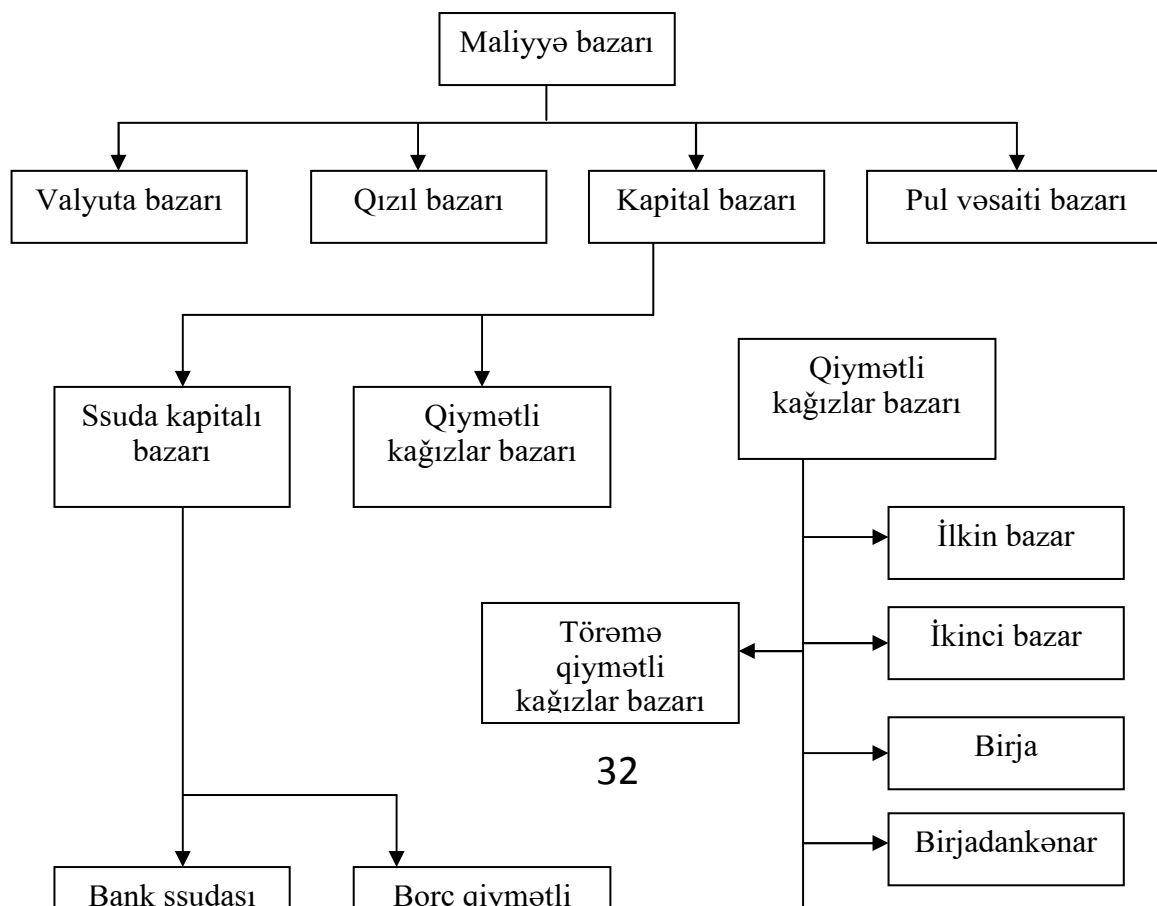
Maliyyə bazarı

Valyuta bazarı

Qızıl bazarı

Kapital bazarı

Pul vəsaiti bazarı

Ssuda kapitalı bazarı

Qiymətli kağızlar bazarı

Qiymətli kağızlar bazarı

İlkin bazar

Törəmə qiymətli kağızlar bazarı

İkinci bazar

Birja

32

Birjadankənar

Bank ssudası

Borc qiymətli